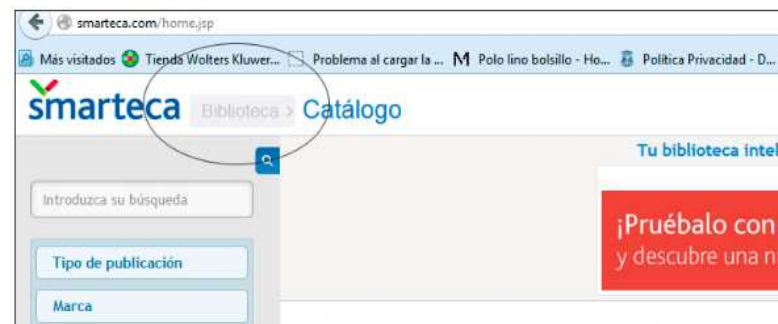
smarteca.com/home.jsp

Más visitados Tienda Wolters Kluwer... Problema al cargar la ... Polo lino bolsillo - Ho... Política Privacidad - D...

smarteca Biblioteca > Catálogo

Tu biblioteca intel

Introduzca su búsqueda

¡Pruébalo con
y descubre una n

Tipo de publicación

Marca